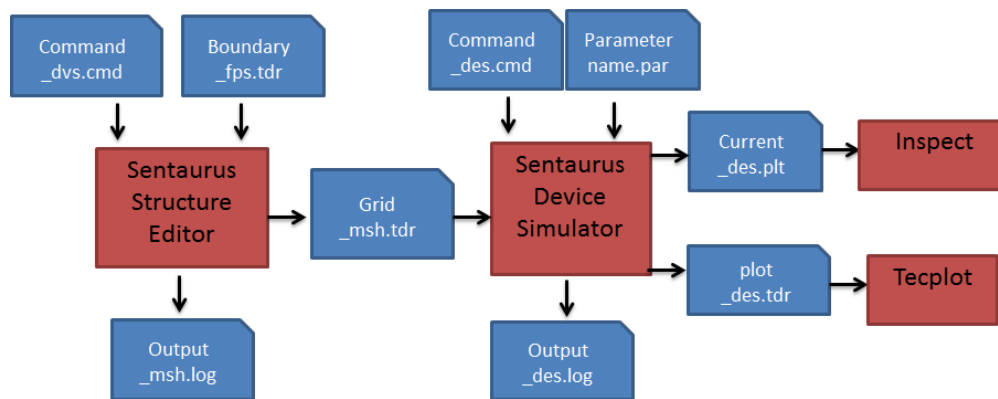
Command
_dvs.cmd

Boundary
_fps.tdr

Sentaurus
Structure
Editor

Output
_msh.log

Grid
_msh.tdr

Command
_des.cmd

Parameter
name.par

Sentaurus
Device
Simulator

Output
_des.log

Current
_des.plt

Inspect

plot
_des.tdr

Tecplot